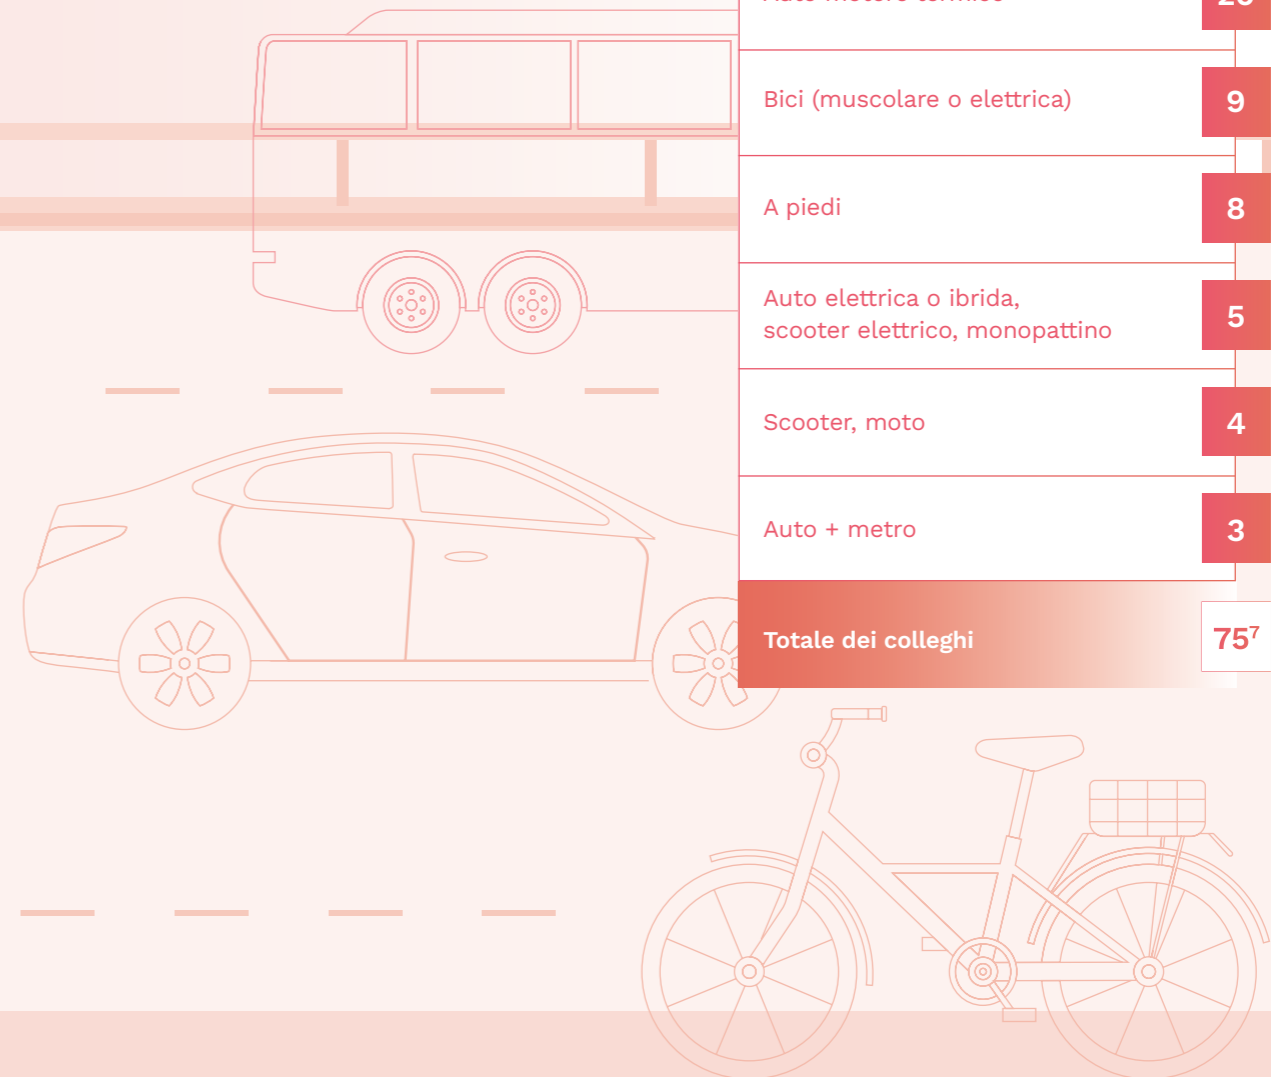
| | |
|---|---|
| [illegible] | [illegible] |
| Bici (muscolare o elettrica) | 9 |
| A piedi | 8 |
| Auto elettrica o ibrida, scooter elettrico, monopattino | 5 |
| Scooter, moto | 4 |
| Auto + metro | 3 |
| Totale dei colleghi | $75^7$ |